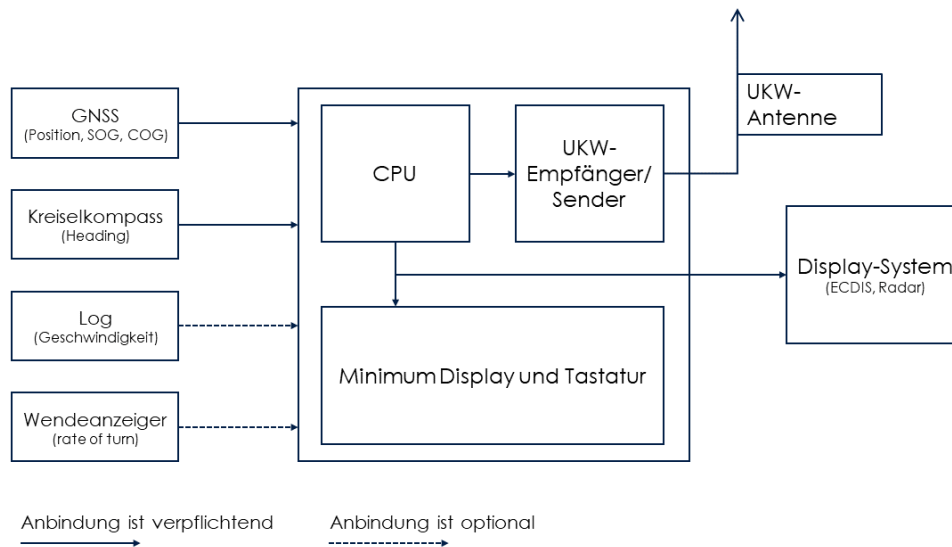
GNSS
(Position, SOG, COG)

Kreiselkompass
(Heading)

Log
(Geschwindigkeit)

Wendeanzeiger
(rate of turn)

CPU

UKW-Empfänger/Sender

UKW-Antenne

Display-System
(ECDIS, Radar)

Minimum Display und Tastatur

Anbindung ist verpflichtend

Anbindung ist optional